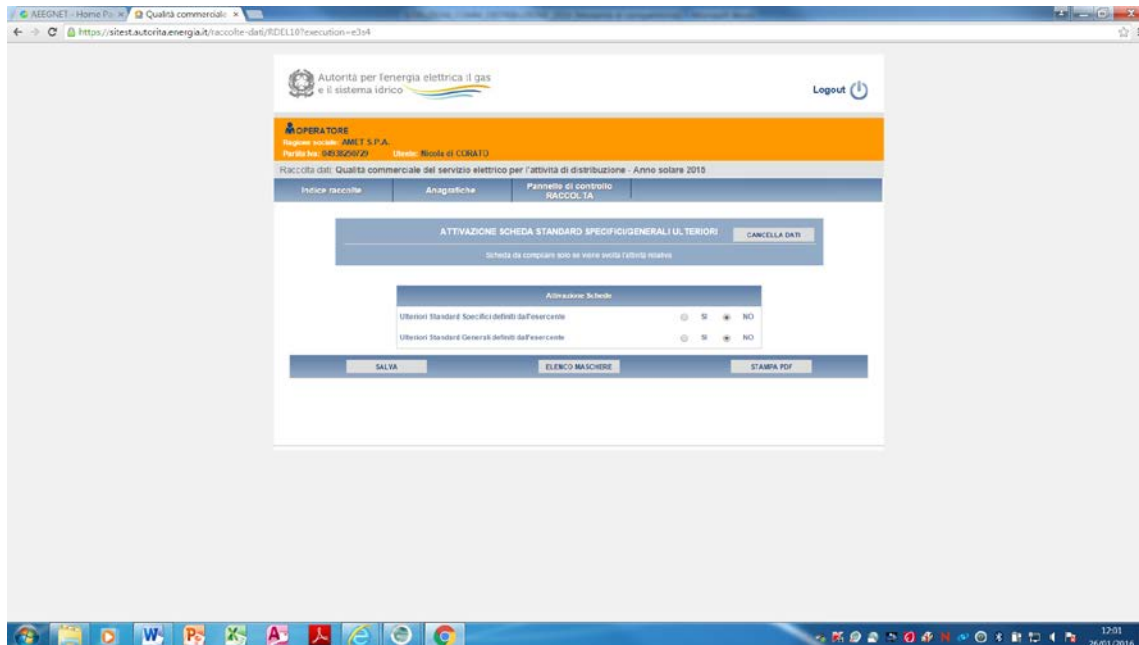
AEEGNET - Home Pa × | Qualità commerciale ×

https://sitest.autorita.energia.it/raccolte-dati/RDEL10?execution=e3s4

Autorità per l'energia elettrica il gas e il sistema idrico

Logout

OPERATORE
Ragione sociale: AMET S.P.A.
Partita Iva: 04938250729 Utente: Nicola di CORATO

Raccolta dati: Qualità commerciale del servizio elettrico per l'attività di distribuzione - Anno solare 2015

Indice raccolte | Anagrafiche | Pannello di controllo RACCOLTA

ATTIVAZIONE SCHEDA STANDARD SPECIFICI/GENERALI ULTERIORI

CANCELLA DATI

Scheda da compilare solo se viene svolta l'attività relativa

Attivazione Schede

| | | |
|---|---|---|
| Ulteriori Standard Specifici definiti dall'esercente | SI | NO |
| Ulteriori Standard Generali definiti dall'esercente | SI | NO |

SALVA | ELENCO MASCHERE | STAMPA PDF

12:01
26/01/2016